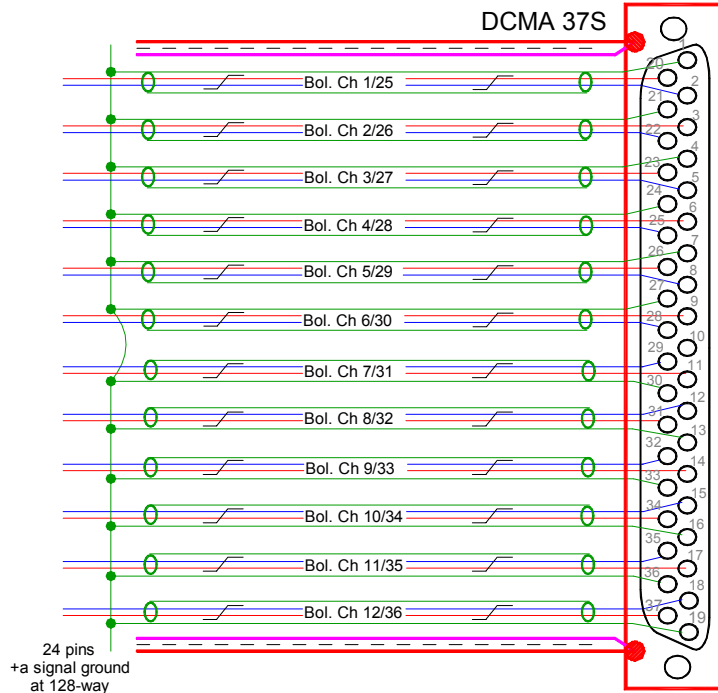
DCMA 37S

Bol. Ch 1/25
Bol. Ch 2/26
Bol. Ch 3/27
Bol. Ch 4/28
Bol. Ch 5/29
Bol. Ch 6/30
Bol. Ch 7/31
Bol. Ch 8/32
Bol. Ch 9/33
Bol. Ch 10/34
Bol. Ch 11/35
Bol. Ch 12/36

1
20
2
21
3
22
4
23
5
24
6
25
7
26
8
27
9
28
10
29
11
30
12
31
13
32
14
33
15
34
16
35
17
36
18
37
19

24 pins
+a signal ground
at 128-way